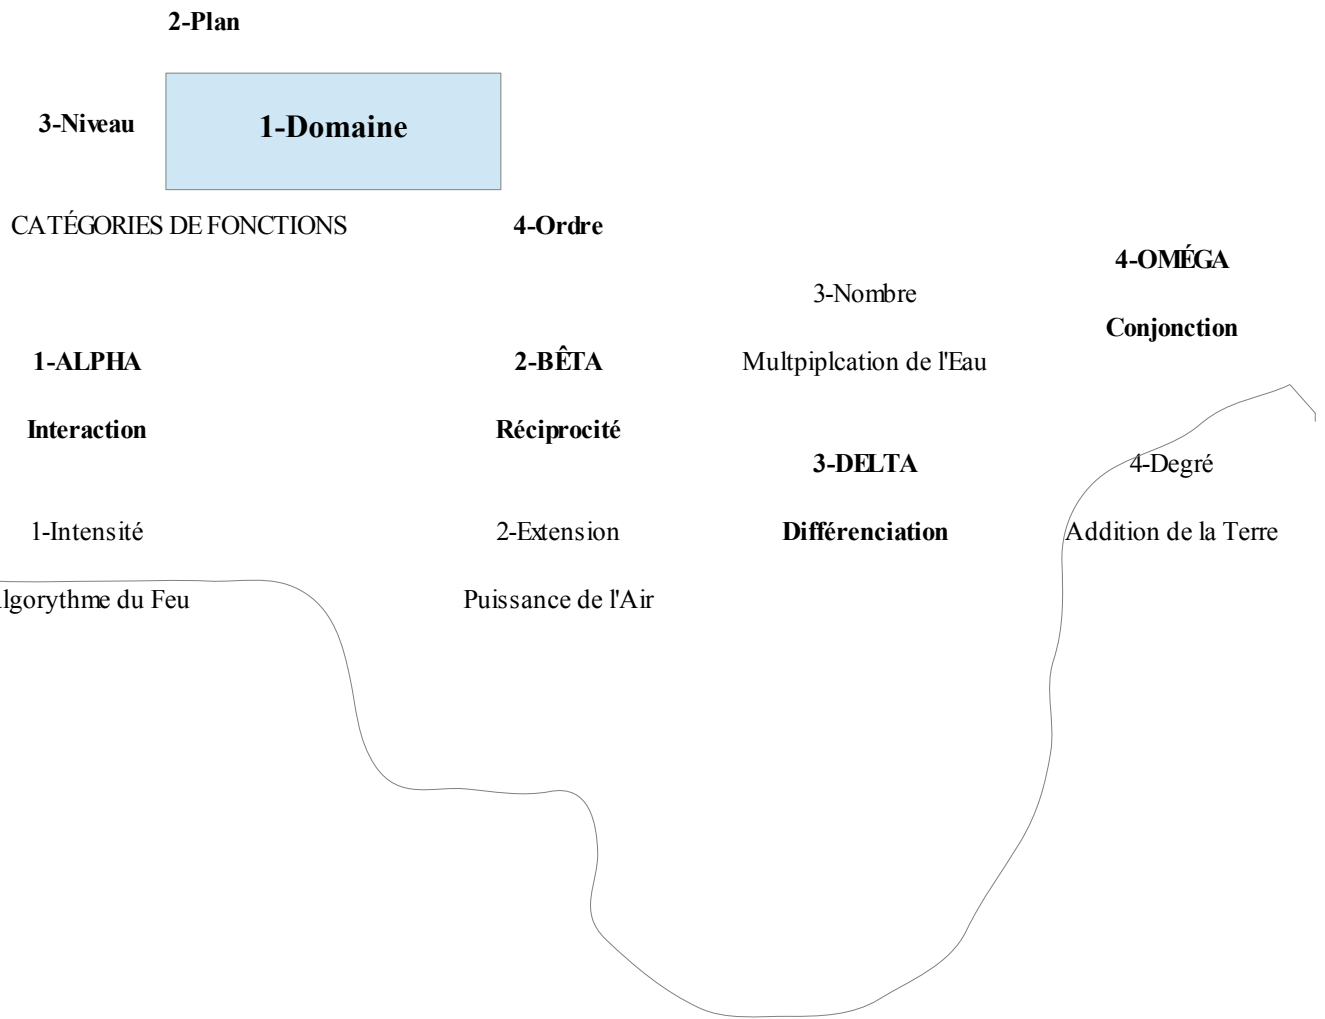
2-Plan

3-Niveau

1-Domaine

CATÉGORIES DE FONCTIONS

4-Ordre

4-OMÉGA

3-Nombre

Conjonction

1-ALPHA

2-BÊTA

Multpiplcation de l'Eau

Interaction

Réciprocité

3-DELTA

4-Degré

1-Intensité

2-Extension

Différenciation

Addition de la Terre

lgorythme du Feu

Puissance de l'Air